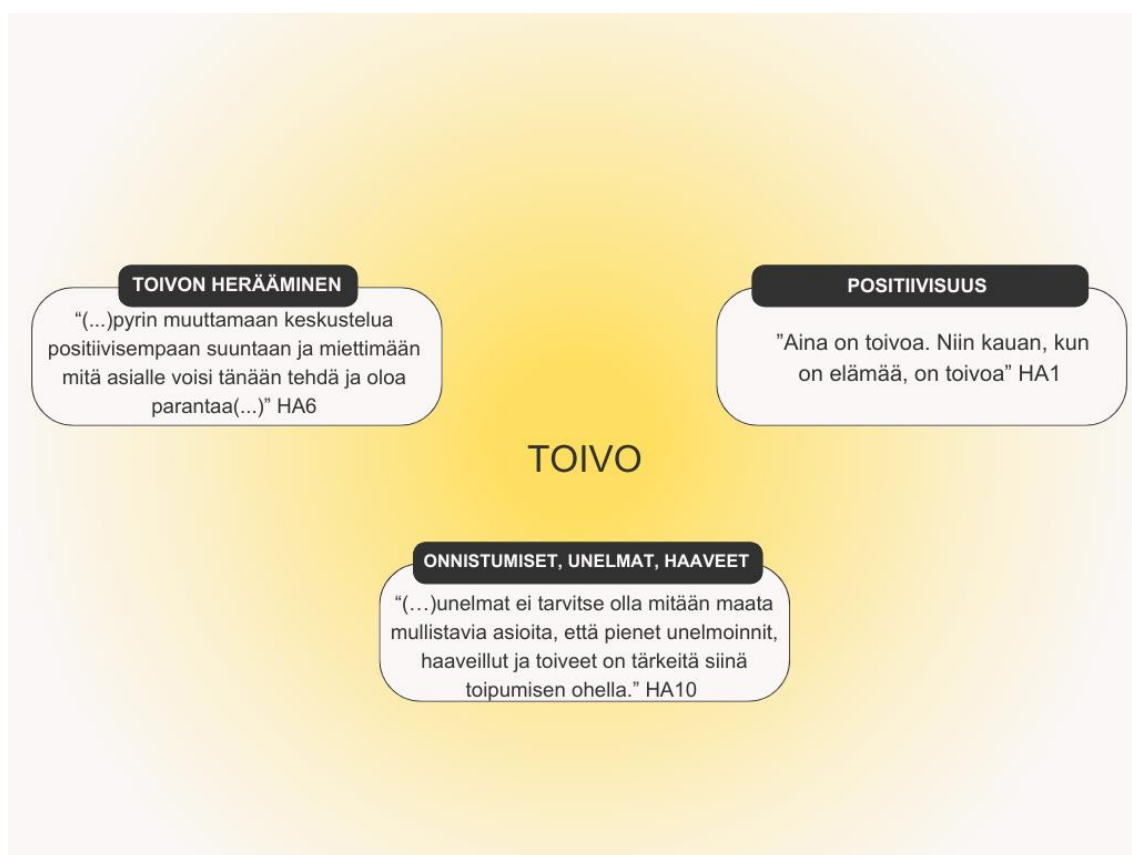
TOIVON HERÄÄMINEN

“(...)pyrin muuttamaan keskustelua positiivisempaan suuntaan ja miettimään mitä asialle voisi tänään tehdä ja oloa parantaa(...)” HA6

POSITIIVISUUS

”Aina on toivoa. Niin kauan, kun on elämää, on toivoa” HA1

TOIVO

ONNISTUMISET, UNELMAT, HAAVEET

“(…)unelmat ei tarvitse olla mitään maata mullistavia asioita, että pienet unelmoinnit, haaveillut ja toiveet on tärkeitä siinä toipumisen ohella.” HA10